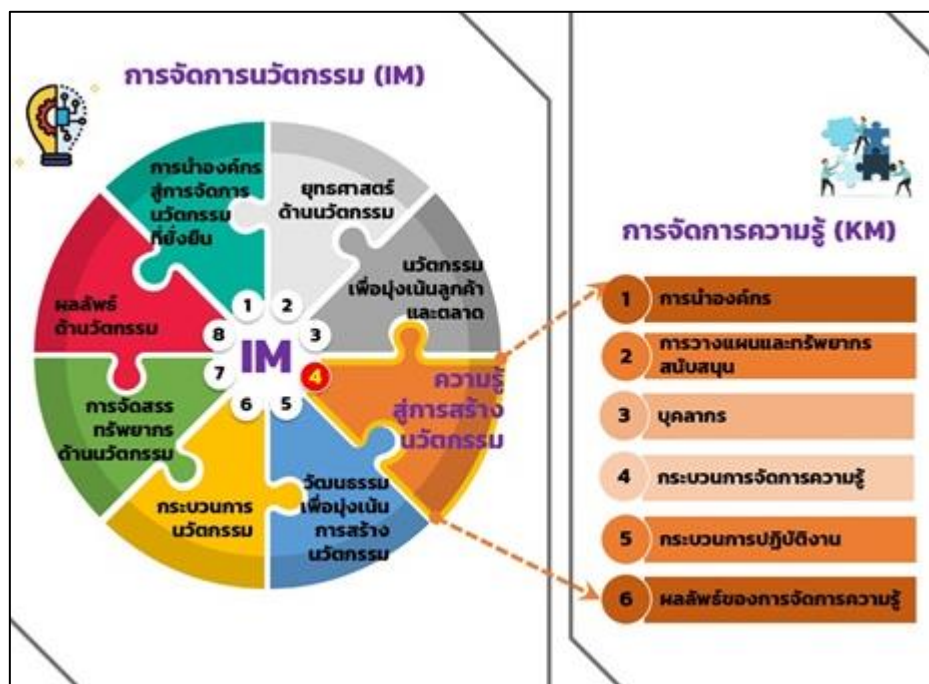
การจัดการนวัตกรรม (IM)

การนำองค์กรสู่การจัดการนวัตกรรมที่ยั่งยืน

ยุทธศาสตร์ด้านนวัตกรรม

นวัตกรรมเพื่อมุ่งเน้นลูกค้าและตลาด

ความรู้สู่การสร้างนวัตกรรม

วัฒนธรรมเพื่อมุ่งเน้นการสร้างนวัตกรรม

กระบวนการนวัตกรรม

การจัดสรรทรัพยากรด้านนวัตกรรม

ผลลัพธ์ด้านนวัตกรรม

1 2 3 4 5 6 7 8

IM

การจัดการความรู้ (KM)

1 การนำองค์กร

2 การวางแผนและทรัพยากรสนับสนุน

3 บุคลากร

4 กระบวนการจัดการความรู้

5 กระบวนการปฏิบัติงาน

6 ผลลัพธ์ของการจัดการความรู้